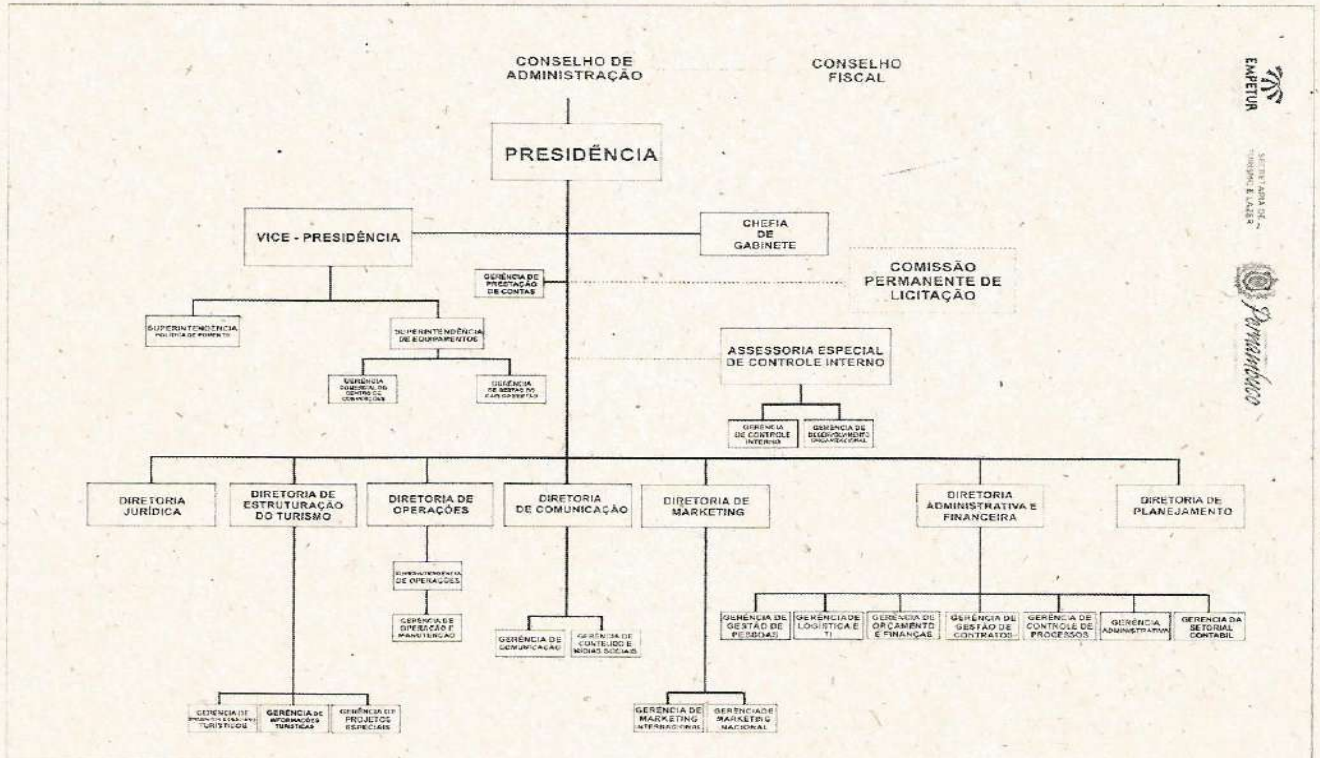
CONSELHO DE ADMINISTRAÇÃO

CONSELHO FISCAL

EMPETUR

SECRETARIA DE TURISMO E LAZER

Pernambuco

PRESIDÊNCIA

VICE - PRESIDÊNCIA

CHEFIA DE GABINETE

GERÊNCIA DE PRESTAÇÃO DE CONTAS

COMISSÃO PERMANENTE DE LICITAÇÃO

SUPERINTENDÊNCIA POLÍTICA DE FOMENTO

SUPERINTENDÊNCIA DE EQUIPAMENTOS

GERÊNCIA COMERCIAL DO CENTRO DE CONVENÇÕES

GERÊNCIA DE GESTÃO DO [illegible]

ASSESSORIA ESPECIAL DE CONTROLE INTERNO

GERÊNCIA DE CONTROLE INTERNO

GERÊNCIA DE DESENVOLVIMENTO ORGANIZACIONAL

DIRETORIA JURÍDICA

DIRETORIA DE ESTRUTURAÇÃO DO TURISMO

DIRETORIA DE OPERAÇÕES

DIRETORIA DE COMUNICAÇÃO

DIRETORIA DE MARKETING

DIRETORIA ADMINISTRATIVA E FINANCEIRA

DIRETORIA DE PLANEJAMENTO

SUPERINTENDÊNCIA DE OPERAÇÕES

GERÊNCIA DE OPERAÇÃO E MANUTENÇÃO

GERÊNCIA DE COMUNICAÇÃO

GERÊNCIA DE CONTEÚDO E MÍDIAS SOCIAIS

GERÊNCIA DE GESTÃO DE PESSOAS

GERÊNCIA DE LOGÍSTICA E TI

GERÊNCIA DE ORÇAMENTO E FINANÇAS

GERÊNCIA DE GESTÃO DE CONTRATOS

GERÊNCIA DE CONTROLE DE PROCESSOS

GERÊNCIA ADMINISTRATIVA

GERÊNCIA DA SETORIAL CONTÁBIL

GERÊNCIA DE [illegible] TURÍSTICOS

GERÊNCIA DE INFORMAÇÕES TURÍSTICAS

GERÊNCIA DE PROJETOS ESPECIAIS

GERÊNCIA DE MARKETING INTERNACIONAL

GERÊNCIA DE MARKETING NACIONAL